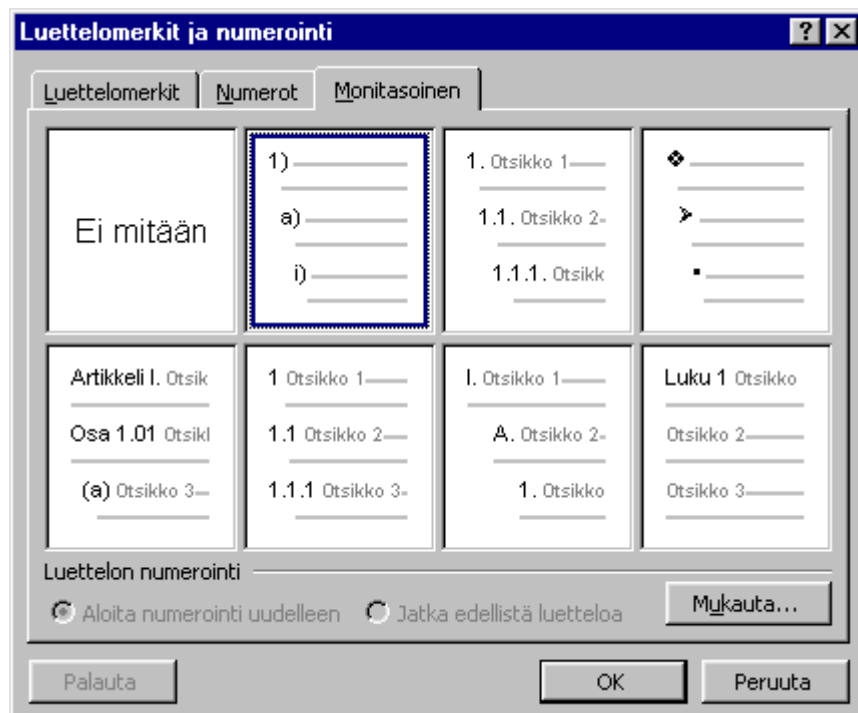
Luettelomerkit ja numerointi

?

Luettelomerkit | Numerot | Monitasoinen

Ei mitään

1)
a)
i)

1. Otsikko 1
1.1. Otsikko 2
1.1.1. Otsikk

❖
➢
▪

Artikkeli I. Otsik
Osa 1.01 Otsikl
(a) Otsikko 3

1 Otsikko 1
1.1 Otsikko 2
1.1.1 Otsikko 3

I. Otsikko 1
A. Otsikko 2
1. Otsikko

Luku 1 Otsikko
Otsikko 2
Otsikko 3

Luettelon numerointi

Aloita numerointi uudelleen
Jatka edellistä luetteloa

Mukauta...

Palauta
OK
Peruuta